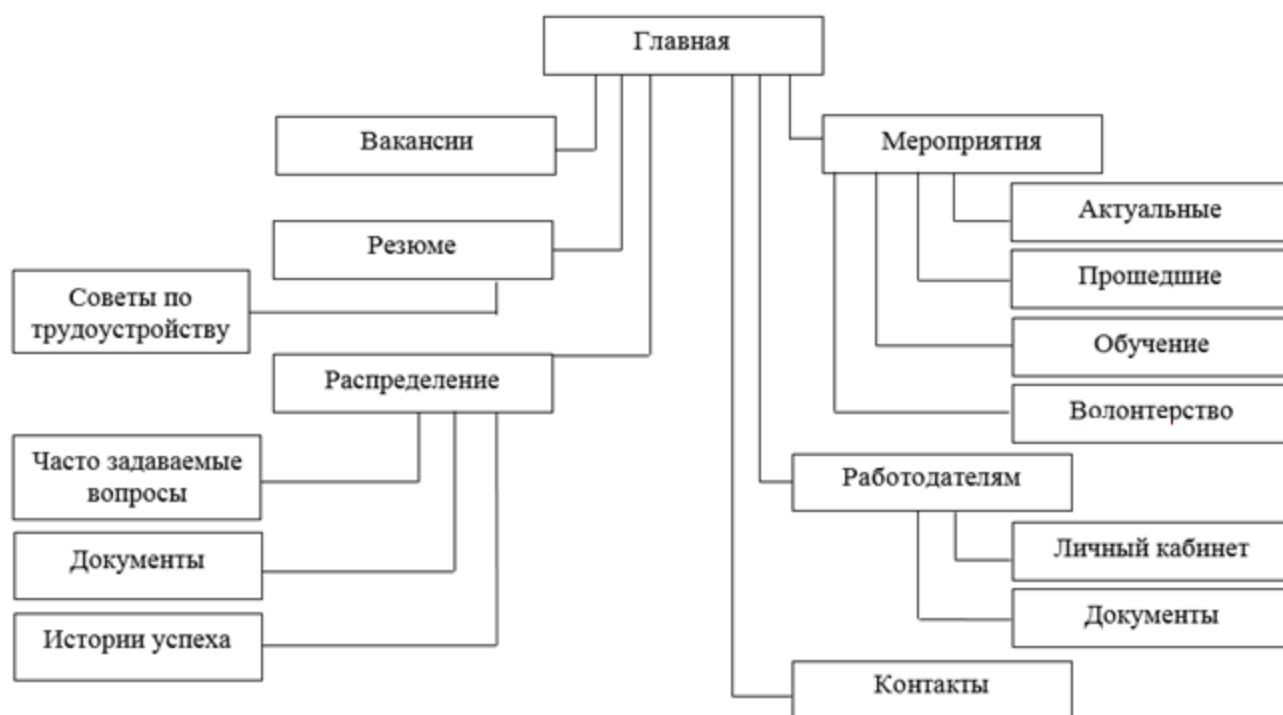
Главная

Вакансии

Резюме

Советы по трудоустройству

Распределение

Часто задаваемые вопросы

Документы

Истории успеха

Мероприятия

Актуальные

Прошедшие

Обучение

Волонтерство

Работодателям

Личный кабинет

Документы

Контакты